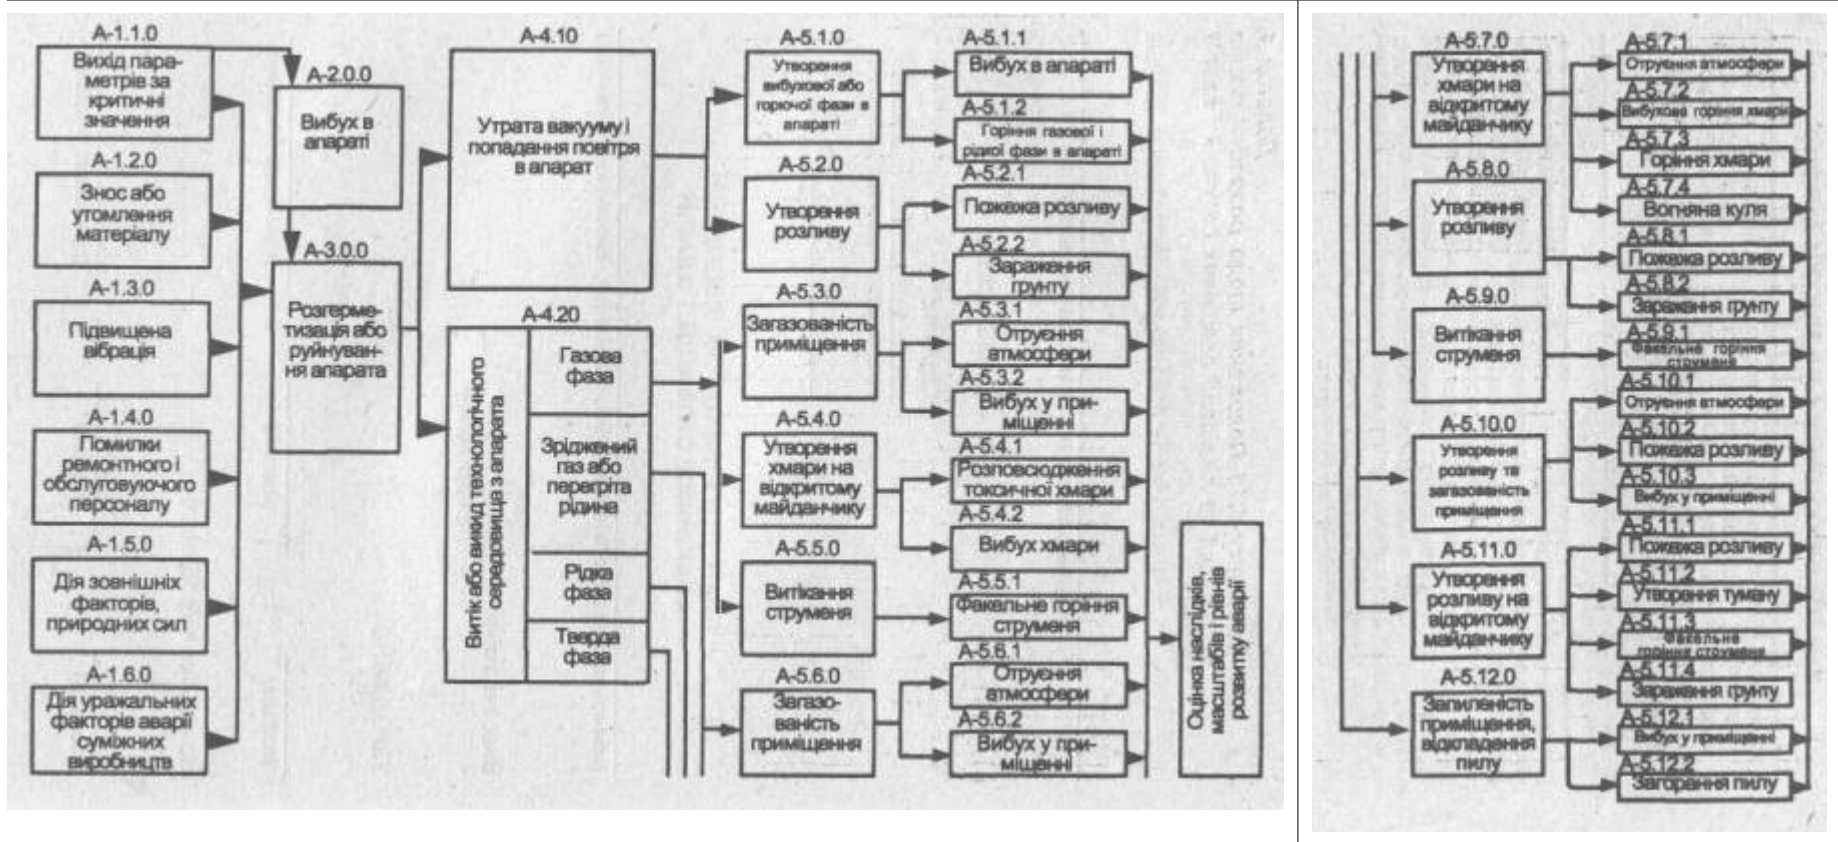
A-1.1.0
Вихід параметрів за критичні значення

A-1.2.0
Знос або утомлення матеріалу

A-1.3.0
Підвищена вібрація

A-1.4.0
Помилки ремонтного і обслуговуючого персоналу

A-1.5.0
Дія зовнішніх факторів, природних сил

A-1.6.0
Дія уражальних факторів аварії суміжних виробництв

A-2.0.0
Вибух в апараті

A-3.0.0
Розгерметизація або руйнування апарата

A-4.10
Утрата вакууму і попадання повітря в апарат

A-4.20
Витік або викид технологічного середовища з апарата
Газова фаза
Зріджений газ або перегріта рідина
Рідка фаза
Тверда фаза

A-5.1.0
Утворення вибухової або горючої фази в апараті

A-5.2.0
Утворення розливу

A-5.3.0
Загазованість приміщення

A-5.4.0
Утворення хмари на відкритому майданчику

A-5.5.0
Витікання струменя

A-5.6.0
Загазованість приміщення

A-5.1.1
Вибух в апараті
A-5.1.2
Горіння газової і рідкої фази в апараті
A-5.2.1
Пожежа розливу
A-5.2.2
Зараження грунту
A-5.3.1
Отруєння атмосфери
A-5.3.2
Вибух у приміщенні
A-5.4.1
Розповсюдження токсичної хмари
A-5.4.2
Вибух хмари
A-5.5.1
Факельне горіння струменя
A-5.6.1
Отруєння атмосфери
A-5.6.2
Вибух у приміщенні

Оцінка наслідків, масштабів і рівнів розвитку аварії

A-5.7.0
Утворення хмари на відкритому майданчику
A-5.8.0
Утворення розливу
A-5.9.0
Витікання струменя
A-5.10.0
Утворення розливу та загазованість приміщення
A-5.11.0
Утворення розливу на відкритому майданчику
A-5.12.0
Запиленість приміщення, відкладення пилу

A-5.7.1
Отруєння атмосфери
A-5.7.2
Вибухове горіння хмари
A-5.7.3
Горіння хмари
A-5.7.4
Вогняна куля
A-5.8.1
Пожежа розливу
A-5.8.2
Зараження грунту
A-5.9.1
Факельне горіння струменя
A-5.10.1
Отруєння атмосфери
A-5.10.2
Пожежа розливу
A-5.10.3
Вибух у приміщенні
A-5.11.1
Пожежа розливу
A-5.11.2
Утворення туману
A-5.11.3
Факельне горіння струменя
A-5.11.4
Зараження грунту
A-5.12.1
Вибух у приміщенні
A-5.12.2
Загорання пилу